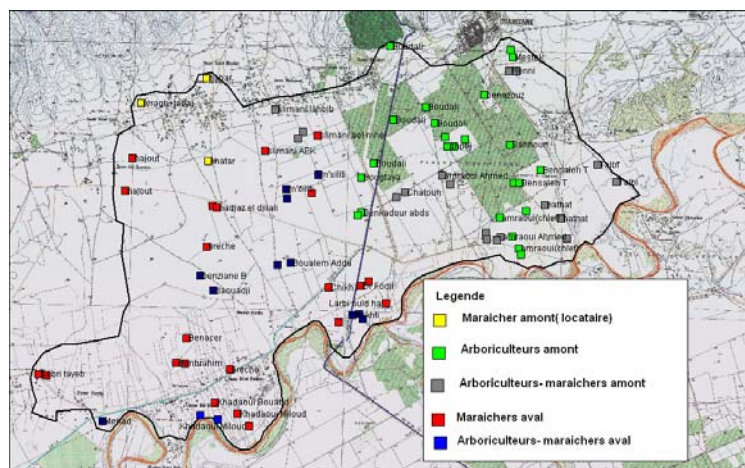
Legende

Maraicher amont( locataire)

Arboriculteurs amont

Arboriculteurs- maraichers amont

Maraichers aval

Arboriculteurs- maraichers aval

Boudali
Mestari
Benni
Kenazoui
Boudali
Boudali
Boudali
Boudali
Kahhoui
Bendaleh T
Bensaleh T
Chatoun
Amraoui (chleh)
Amraoui Ahmed
Amraoui (chleh)
Bouzayd
Benkadour abds
Oughejjal
Ilmani habib
Ilmani belmiloud
Ilmani AEK
Hajout
Natsr
Hajout
Hadjaz el djilali
M'silti
Ereche
Boualem Adda
Benziane B
Laouadji
Chikh
Larbi ouled hadj
Benacer
Benbrahim
Ereche
Ben tayeb
Khadaoui Bouabd
Khadaoui Meloud
Meloud
Merad